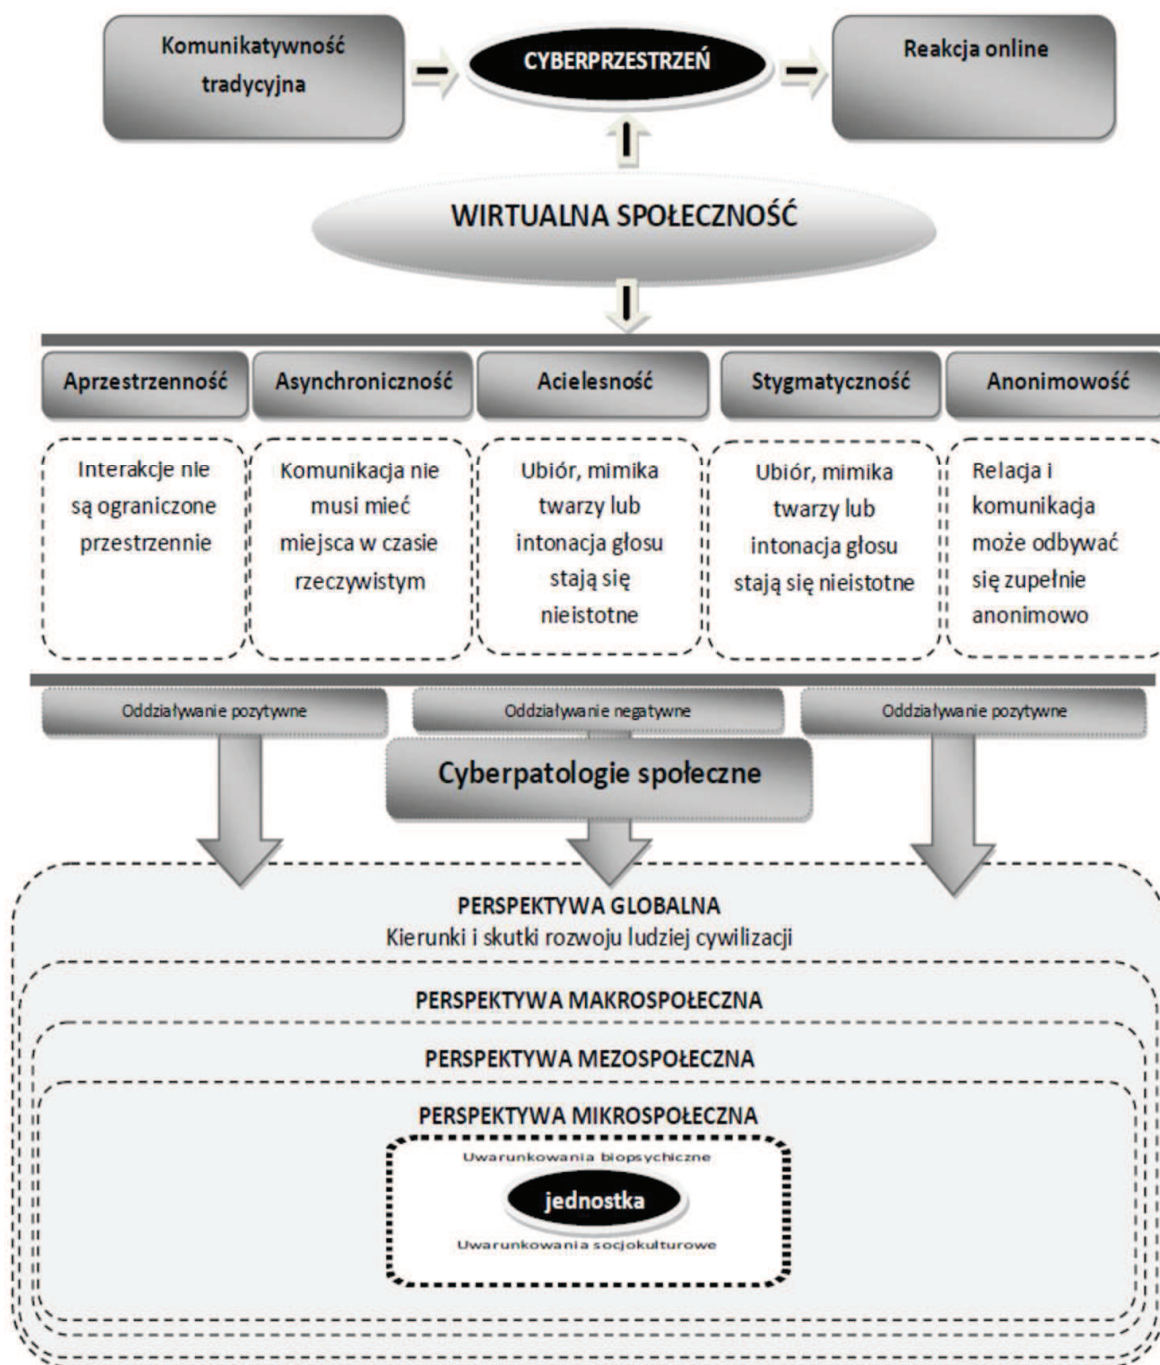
Komunikatywność tradycyjna

CYBERPRZESTRZEŃ

Reakcja online

WIRTUALNA SPOŁECZNOŚĆ

Aprzestrzenność

Asynchroniczność

Acielesność

Stygmatyczność

Anonimowość

Interakcje nie są ograniczone przestrzennie

Komunikacja nie musi mieć miejsca w czasie rzeczywistym

Ubiór, mimika twarzy lub intonacja głosu stają się nieistotne

Ubiór, mimika twarzy lub intonacja głosu stają się nieistotne

Relacja i komunikacja może odbywać się zupełnie anonimowo

Oddziaływanie pozytywne

Oddziaływanie negatywne

Oddziaływanie pozytywne

Cyberpatologie społeczne

PERSPEKTYWA GLOBALNA
Kierunki i skutki rozwoju ludziej cywilizacji

PERSPEKTYWA MAKROSPOŁECZNA

PERSPEKTYWA MEZOSPOŁECZNA

PERSPEKTYWA MIKROSPOŁECZNA

Uwarunkowania biopsychiczne

jednostka

Uwarunkowania socjokulturowe